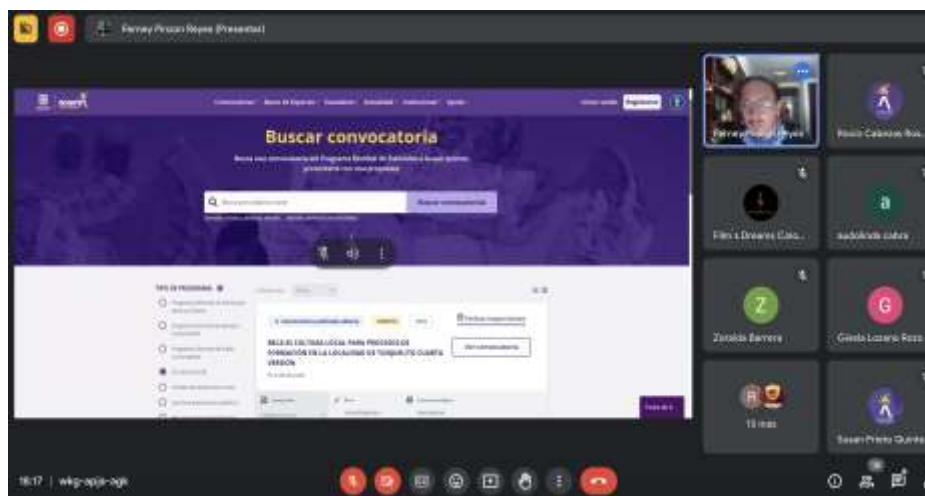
Ferney Pinzon Reyes (Presentar)

Buscar convocatoria

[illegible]

Buscar convocatorias

TIPO DE PROGRAMA

BECA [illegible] CULTURA LOCAL PARA PROCESOS DE FORMACIÓN EN LA LOCALIDAD DE TUNJUELITO CUARTA VERSIÓN

Ver convocatoria

Ferney Pinzon Reyes

Rocio Cabezas Ro...

Film s Dreams Cas...

a

audolinda cabra

Z

Zoraida Barrera

G

Gisela Lozano Rozo

13 más

Susan Prieto Quint...

16:17 | wkg-apja-agk